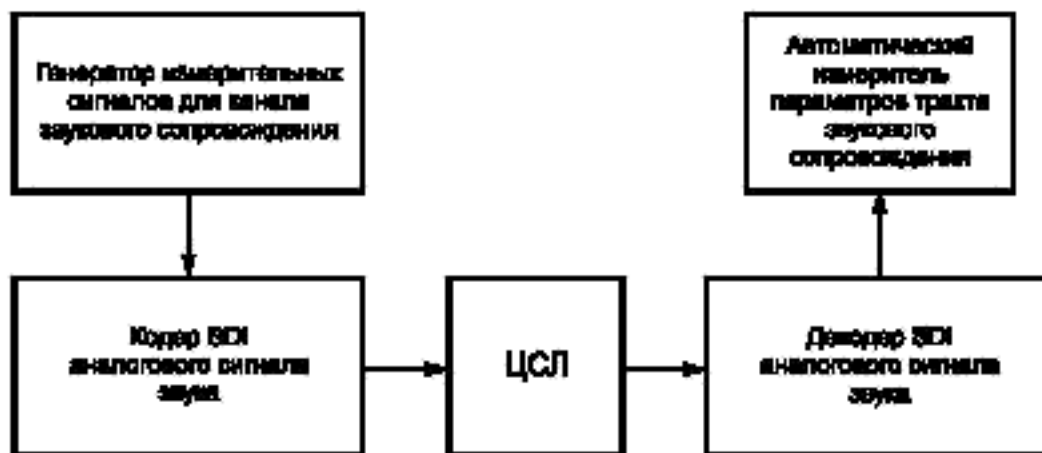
Генератор измерительных сигналов для канала звукового сопровождения

Автоматический измеритель параметров тракта звукового сопровождения

Кодер SDI аналогового сигнала звука

ЦСЛ

Декодер SDI аналогового сигнала звука